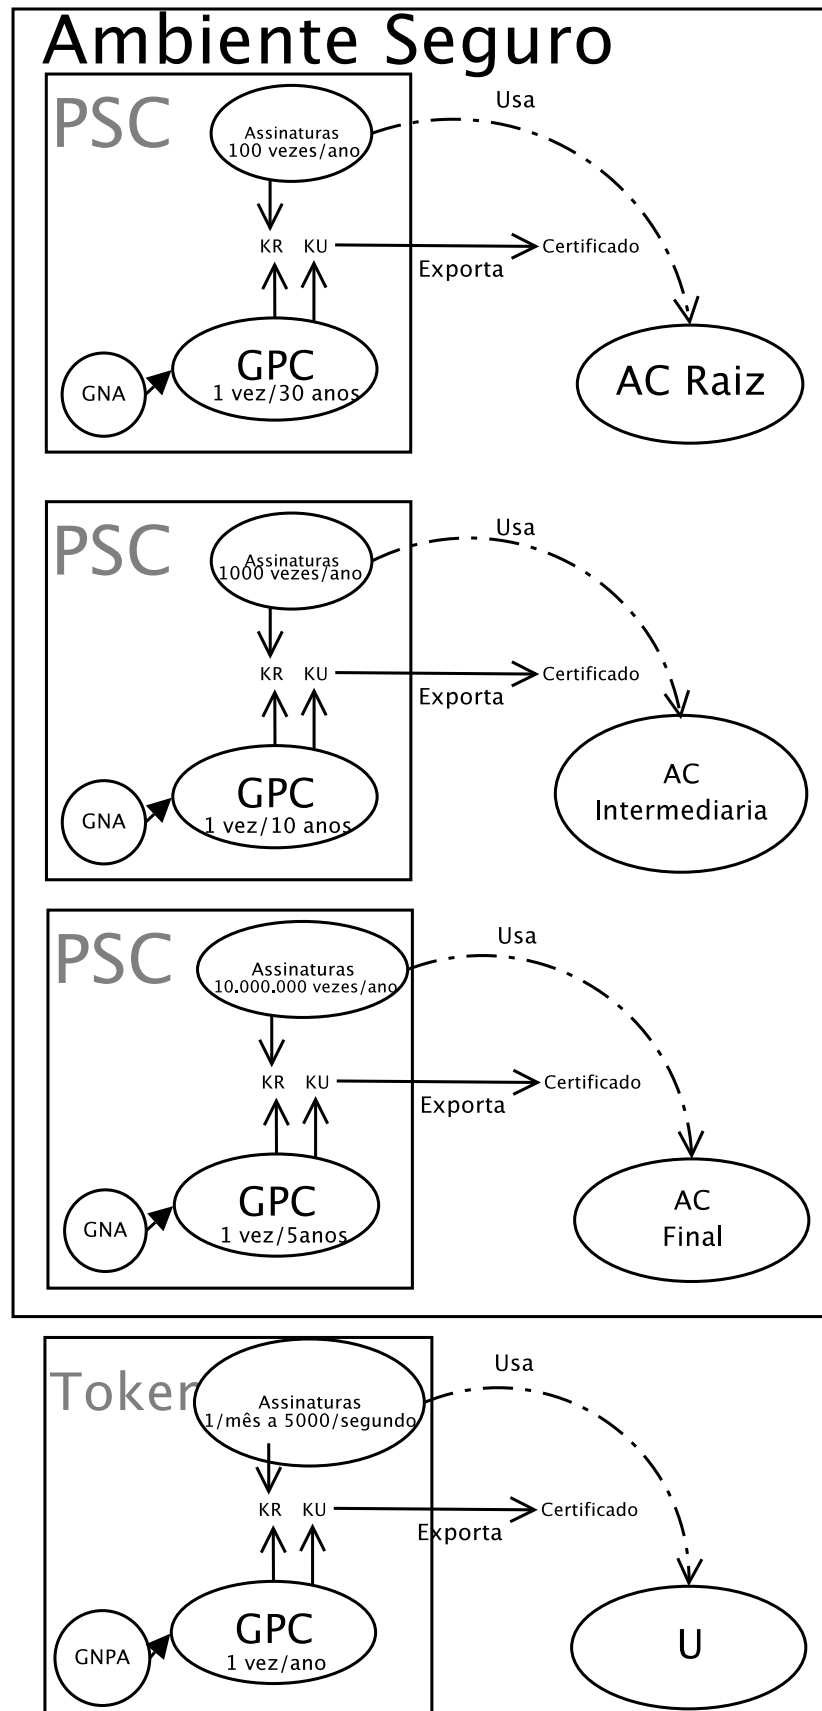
Ambiente Seguro

PSC
Assinaturas
100 vezes/ano
Usa
KR KU
Certificado
Exporta
GNA
GPC
1 vez/30 anos
AC Raiz

PSC
Assinaturas
1000 vezes/ano
Usa
KR KU
Certificado
Exporta
GNA
GPC
1 vez/10 anos
AC
Intermediaria

PSC
Assinaturas
10.000.000 vezes/ano
Usa
KR KU
Certificado
Exporta
GNA
GPC
1 vez/5anos
AC
Final

Token
Assinaturas
1/mês a 5000/segundo
Usa
KR KU
Certificado
Exporta
GNPA
GPC
1 vez/ano
U